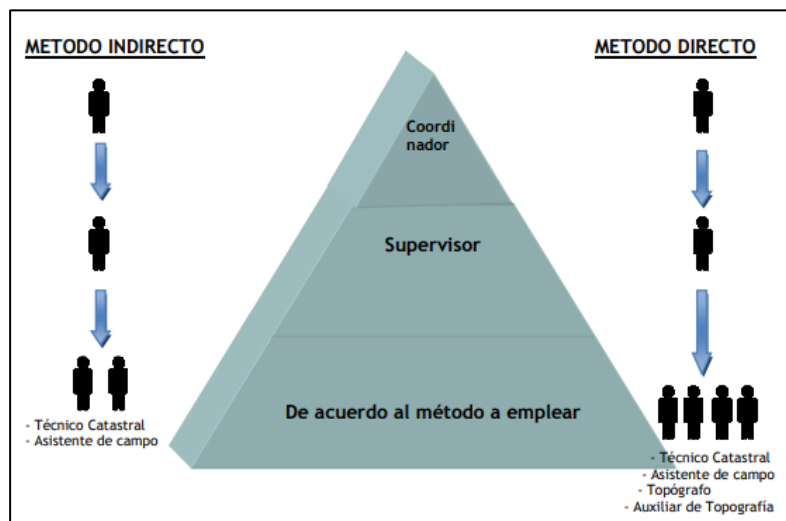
METODO INDIRECTO

METODO DIRECTO

Coordi nador

Supervisor

De acuerdo al método a emplear

- Técnico Catastral
- Asistente de campo

- Técnico Catastral
- Asistente de campo
- Topógrafo
- Auxiliar de Topografía